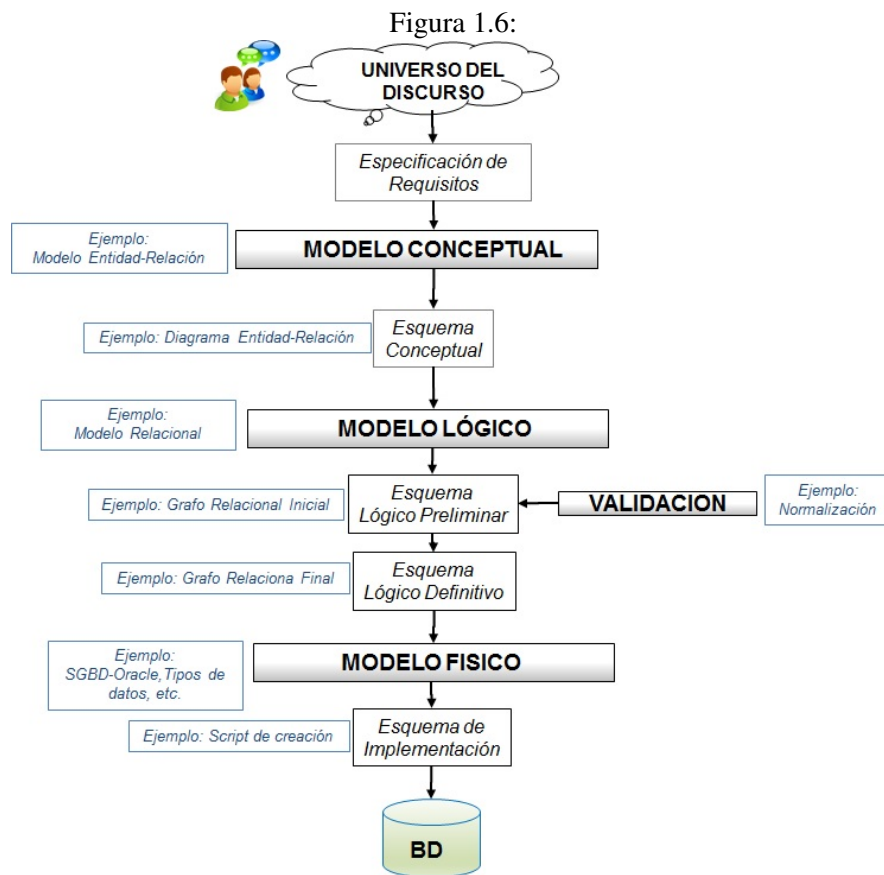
Figura 1.6:

UNIVERSO DEL DISCURSO

Especificación de Requisitos

Ejemplo: Modelo Entidad-Relación

MODELO CONCEPTUAL

Ejemplo: Diagrama Entidad-Relación

Esquema Conceptual

Ejemplo: Modelo Relacional

MODELO LÓGICO

Ejemplo: Grafo Relacional Inicial

Esquema Lógico Preliminar

VALIDACION

Ejemplo: Normalización

Ejemplo: Grafo Relaciona Final

Esquema Lógico Definitivo

Ejemplo: SGBD-Oracle,Tipos de datos, etc.

MODELO FISICO

Ejemplo: Script de creación

Esquema de Implementación

BD